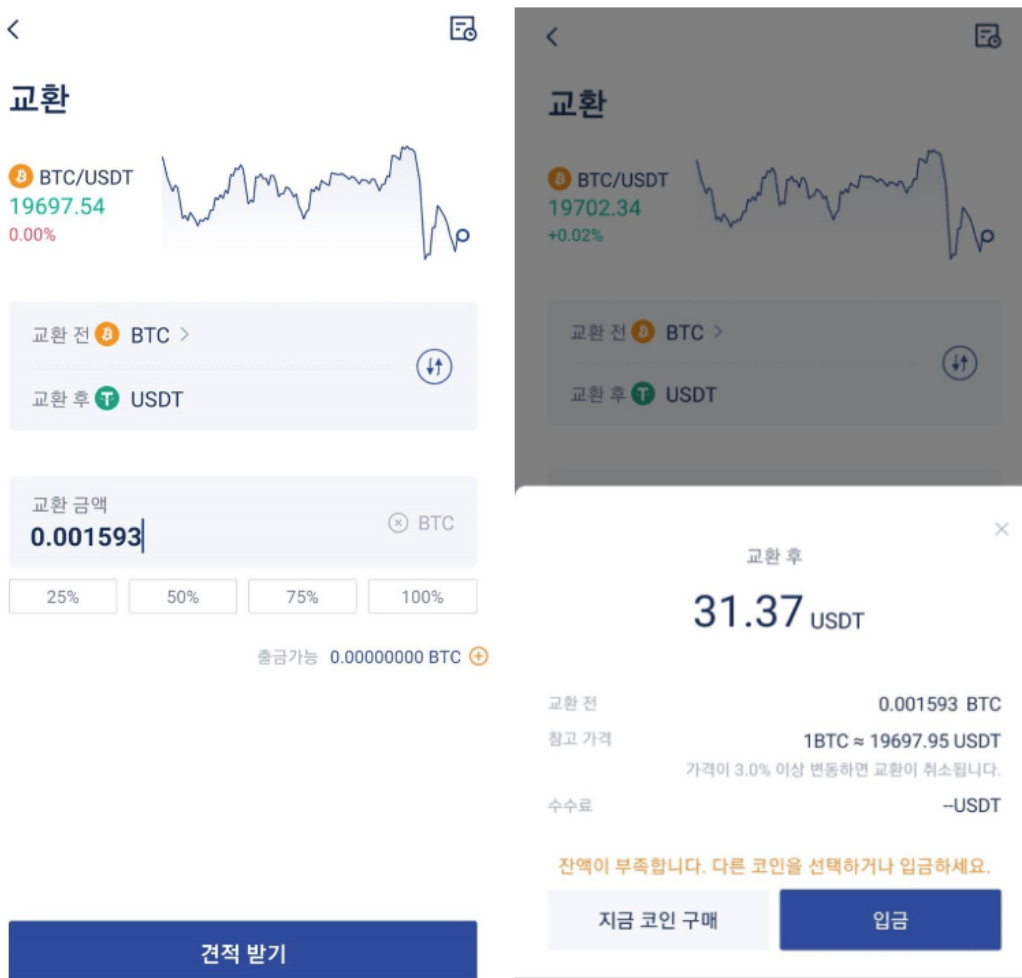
교환

BTC/USDT
19697.54
0.00%

교환 전 BTC >

교환 후 USDT

교환 금액
0.001593
BTC

| 25% | 50% | 75% | 100% |
|---|---|---|---|

출금가능 0.00000000 BTC

견적 받기

교환

BTC/USDT
19702.34
+0.02%

교환 전 BTC >

교환 후 USDT

교환 후
31.37 USDT

교환 전 0.001593 BTC
참고 가격 1BTC ≈ 19697.95 USDT
가격이 3.0% 이상 변동하면 교환이 취소됩니다.
수수료 --USDT

잔액이 부족합니다. 다른 코인을 선택하거나 입금하세요.

지금 코인 구매
입금